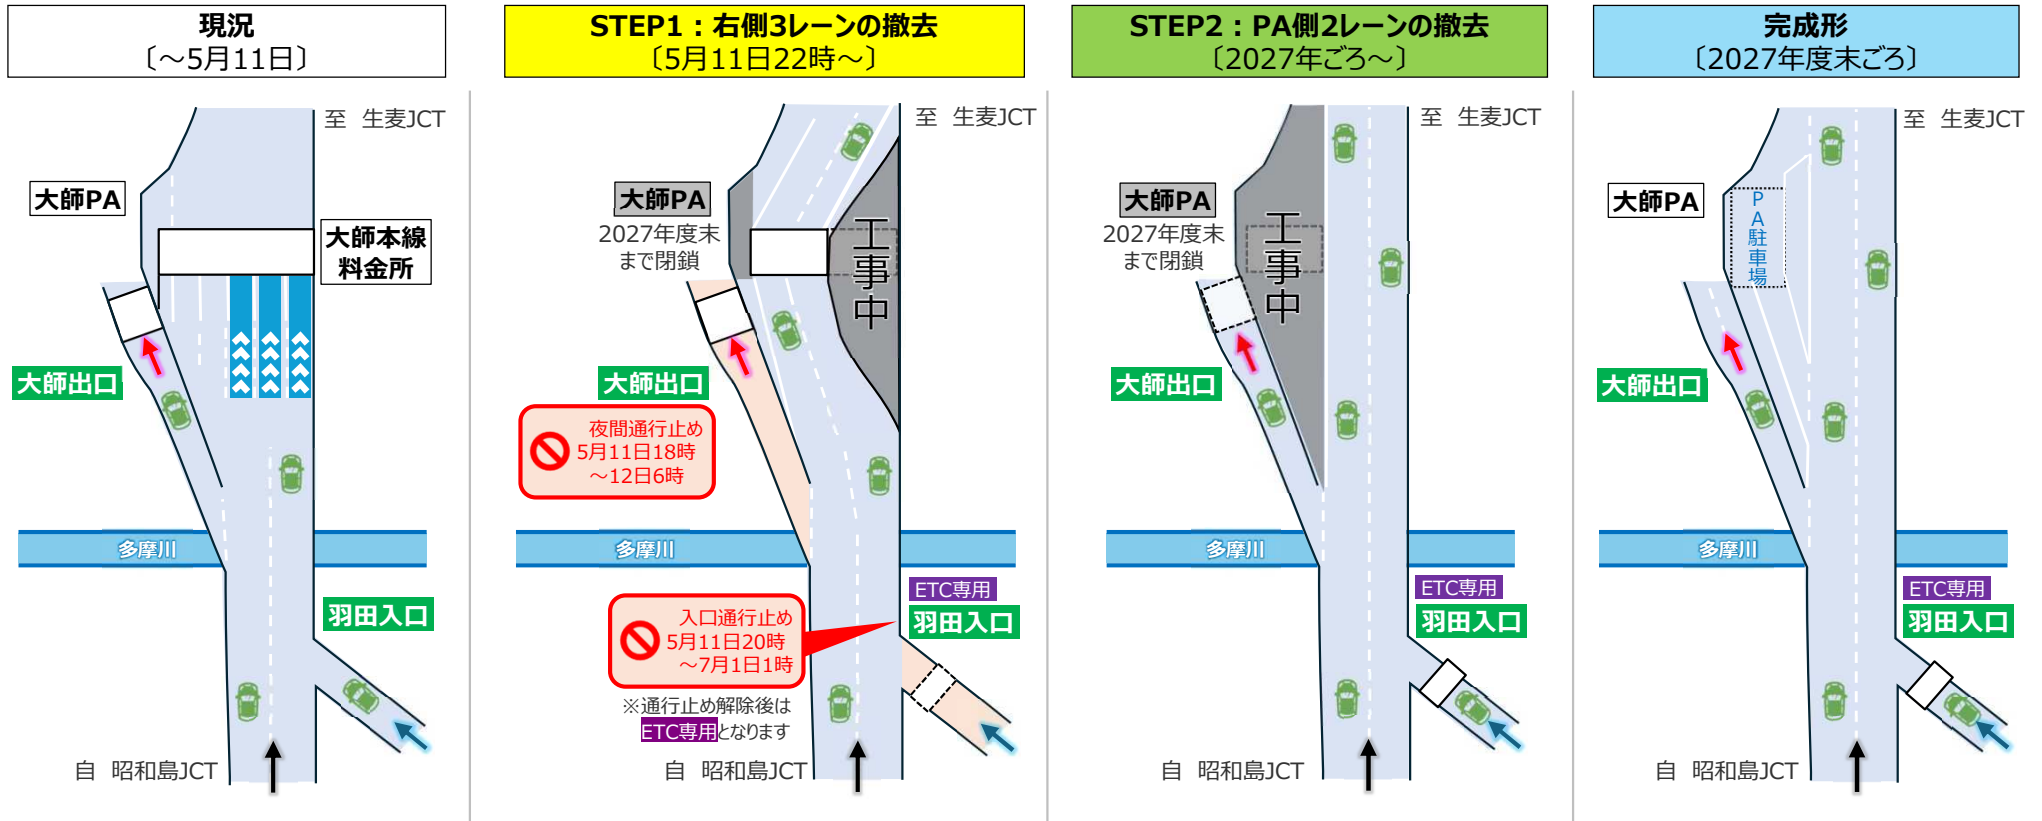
現況
〔～5月11日〕

至 生麦JCT

大師PA

大師本線料金所

大師出口

多摩川

羽田入口

自 昭和島JCT

STEP1：右側3レーンの撤去
〔5月11日22時～〕

至 生麦JCT

大師PA
2027年度末まで閉鎖

工事中

大師出口

夜間通行止め
5月11日18時
～12日6時

多摩川

ETC専用
羽田入口

入口通行止め
5月11日20時
～7月1日1時

※通行止め解除後はETC専用となります

自 昭和島JCT

STEP2：PA側2レーンの撤去
〔2027年ごろ～〕

至 生麦JCT

大師PA
2027年度末まで閉鎖

工事中

大師出口

多摩川

ETC専用
羽田入口

自 昭和島JCT

完成形
〔2027年度末ごろ〕

至 生麦JCT

大師PA

PA駐車場

大師出口

多摩川

ETC専用
羽田入口

自 昭和島JCT